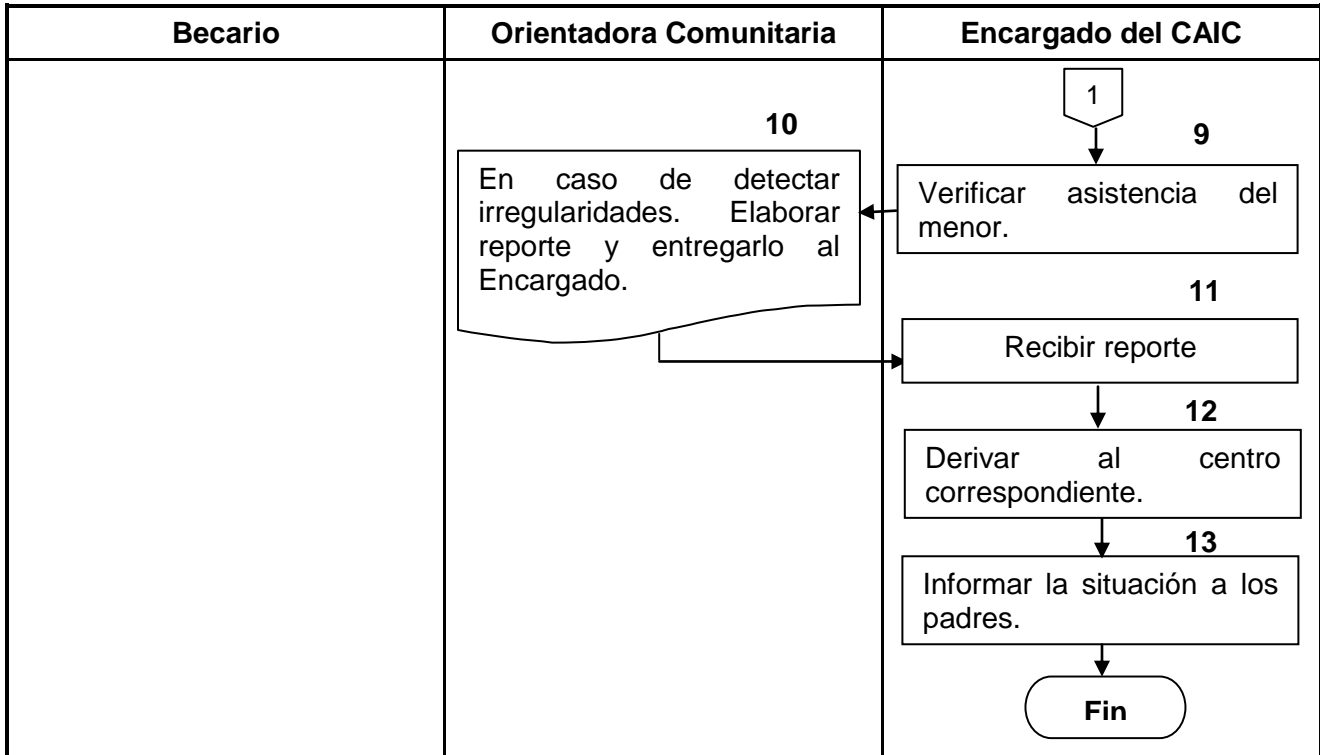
| Becario | Orientadora Comunitaria | Encargado del CAIC |
|---|---|---|
| | | 1 |

10
En caso de detectar irregularidades. Elaborar reporte y entregarlo al Encargado.

9
Verificar asistencia del menor.

11
Recibir reporte

12
Derivar al centro correspondiente.

13
Informar la situación a los padres.

Fin